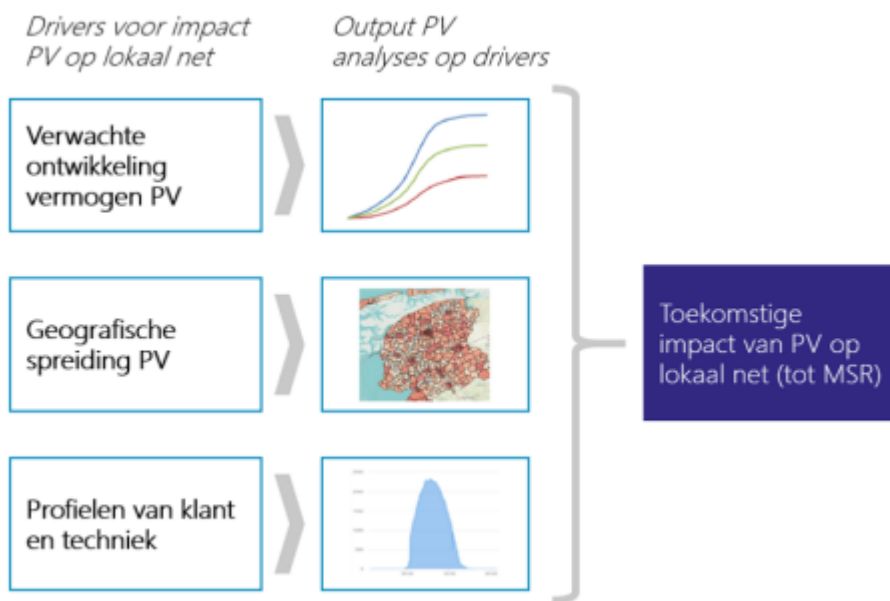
Drivers voor impact PV op lokaal net

Output PV analyses op drivers

Verwachte ontwikkeling vermogen PV

Geografische spreiding PV

Profielen van klant en techniek

Toekomstige impact van PV op lokaal net (tot MSR)